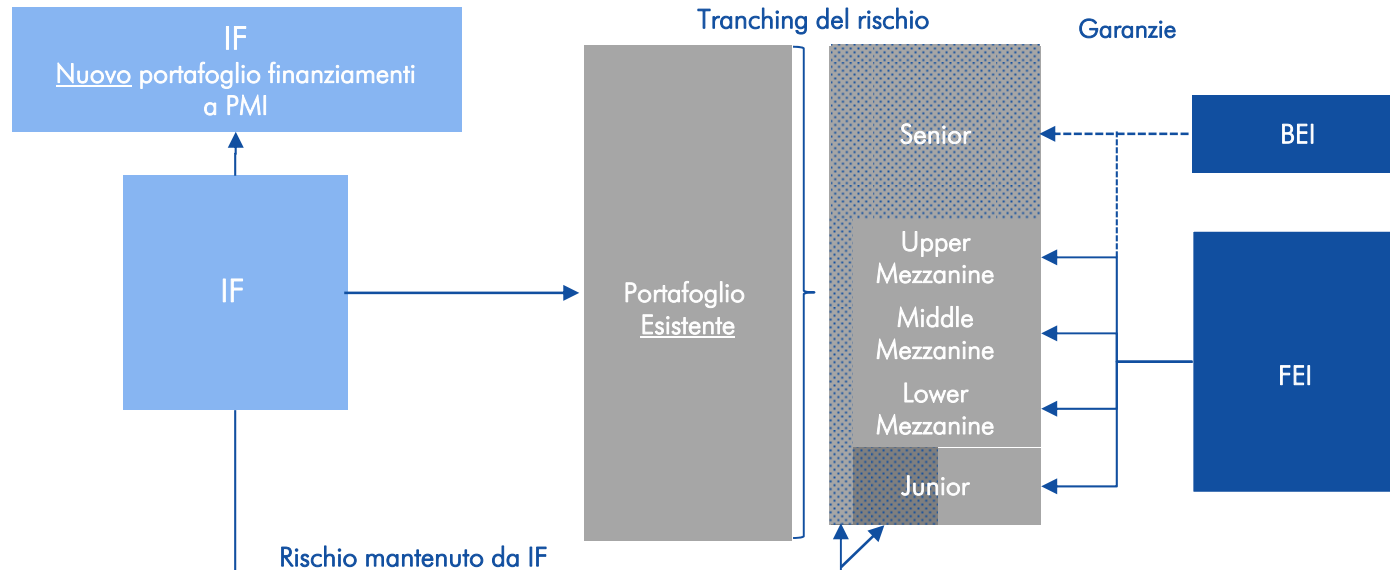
IF
Nuovo portafoglio finanziamenti a PMI

IF

Tranching del rischio

Garanzie

Portafoglio Esistente

Senior

Upper Mezzanine

Middle Mezzanine

Lower Mezzanine

Junior

BEI

FEI

Rischio mantenuto da IF